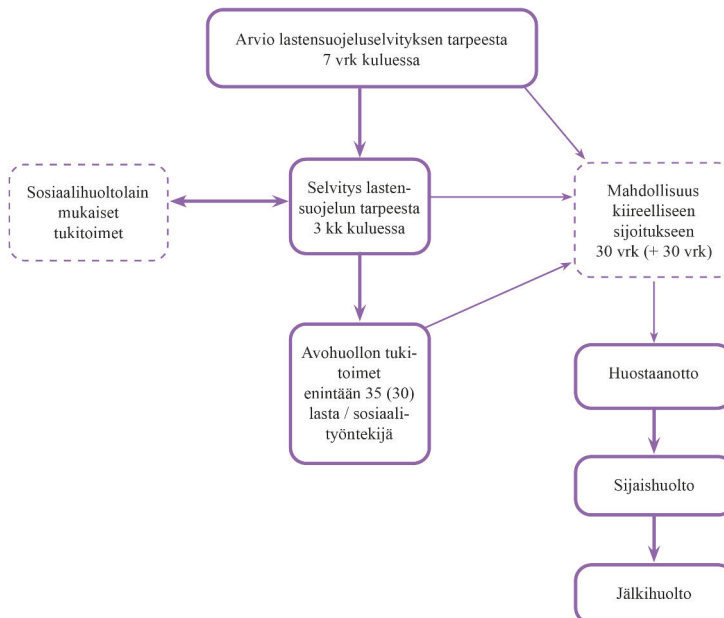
Arvio lastensuojeluselvityksen tarpeesta 7 vrk kuluessa

Sosiaalihuoltolain mukaiset tukitoimet

Selvitys lastensuojelun tarpeesta 3 kk kuluessa

Mahdollisuus kiireelliseen sijoitukseen 30 vrk (+ 30 vrk)

Avohuollon tukitoimet enintään 35 (30) lasta / sosiaalityöntekijä

Huostaanotto

Sijaishuolto

Jälkihuolto